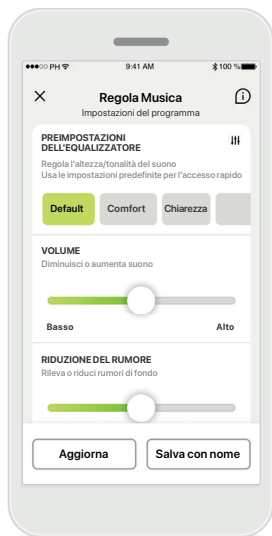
●●●○○ PH 9:41 AM 100 %

×
Regola Musica
Impostazioni del programma
ⓘ

PREIMPOSTAZIONI DELL'EQUALIZZATORE
Regola l'altezza/tonalità del suono
Usa le impostazioni predefinite per l'accesso rapido

Default
Comfort
Chiarezza

VOLUME
Diminuisci o aumenta suono

Basso
Alto

RIDUZIONE DEL RUMORE
Rileva o riduci rumori di fondo

Aggiorna
Salva con nome